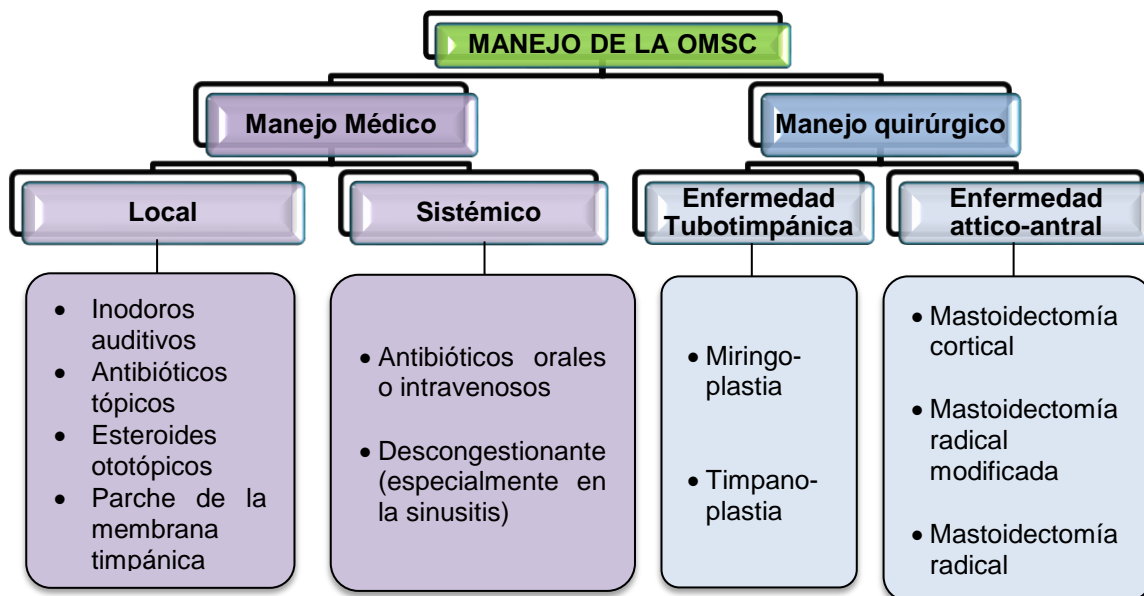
MANEJO DE LA OMSC

Manejo Médico

Manejo quirúrgico

Local

Sistémico

Enfermedad Tubotimpánica

Enfermedad attico-antral

- Inodoros auditivos
- Antibióticos tópicos
- Esteroides ototópicos
- Parche de la membrana timpánica

- Antibióticos orales o intravenosos
- Descongestionante (especialmente en la sinusitis)

- Miringo-plastia
- Timpano-plastia

- Mastoidectomía cortical
- Mastoidectomía radical modificada
- Mastoidectomía radical